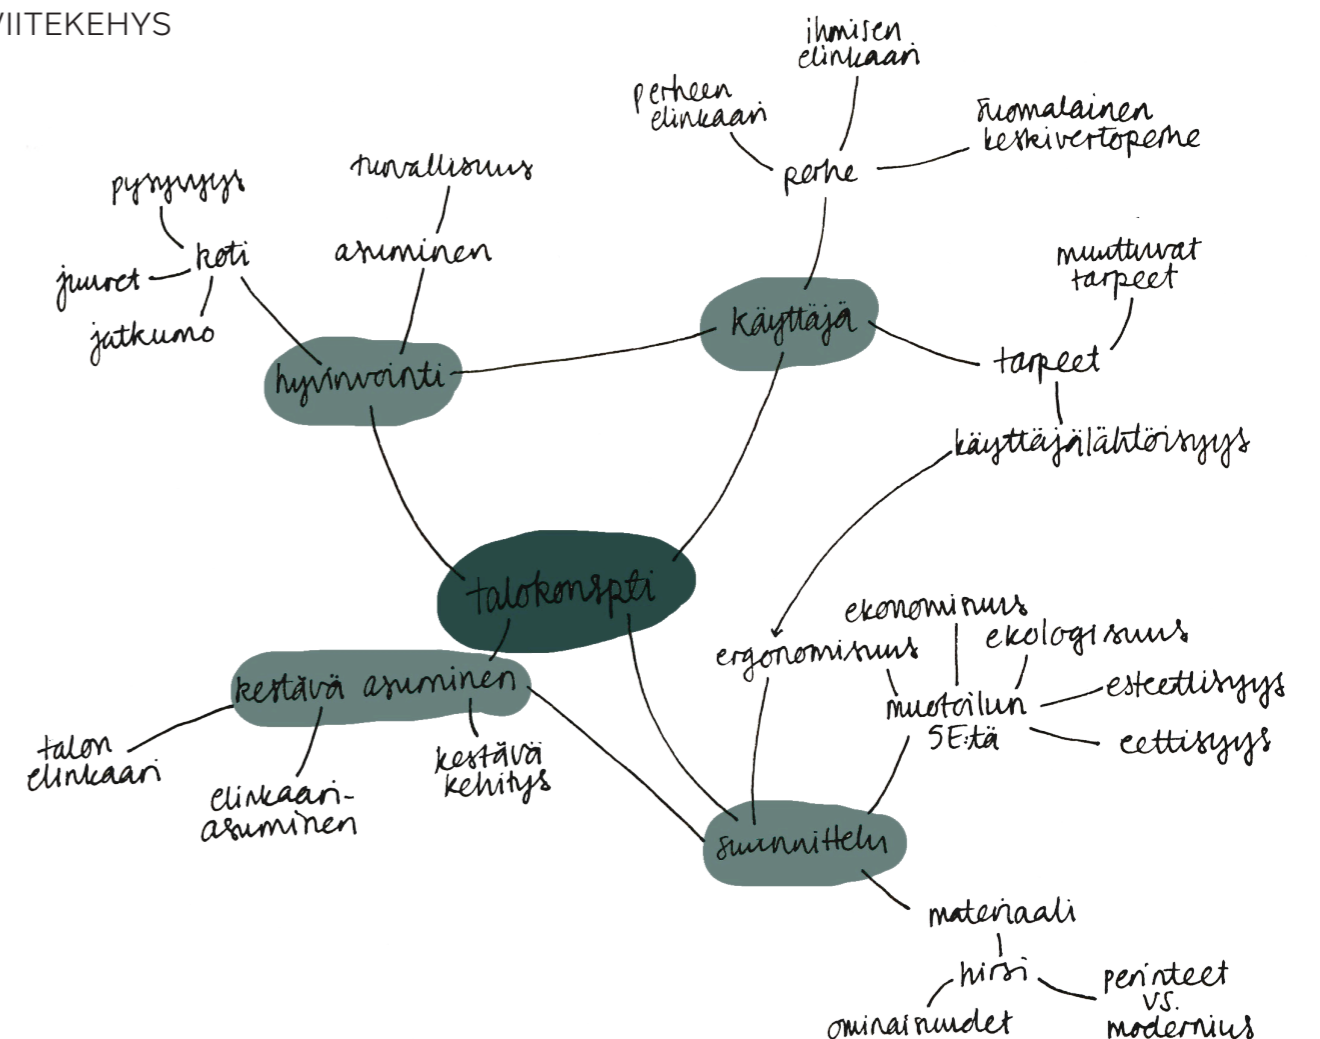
VIITEKEHYS

ihmisen elinkaari

perheen elinkaari

suomalainen keskivertoperhe

perhe

pysyvyys

turvallisuus

koti

juuret

asuminen

jatkumo

muuttuvat tarpeet

käyttäjä

hyvinvointi

tarpeet

käyttäjälähtöisyys

talokonsepti

ekonomisuus

ekologisuus

ergonomisuus

muotoilun 5E:tä

esteettisyys

eettisyys

kestävä asuminen

talon elinkaari

kestävä kehitys

elinkaariasuminen

suunnittelu

materiaali

hirsi

perinteet vs. modernius

ominaisuudet